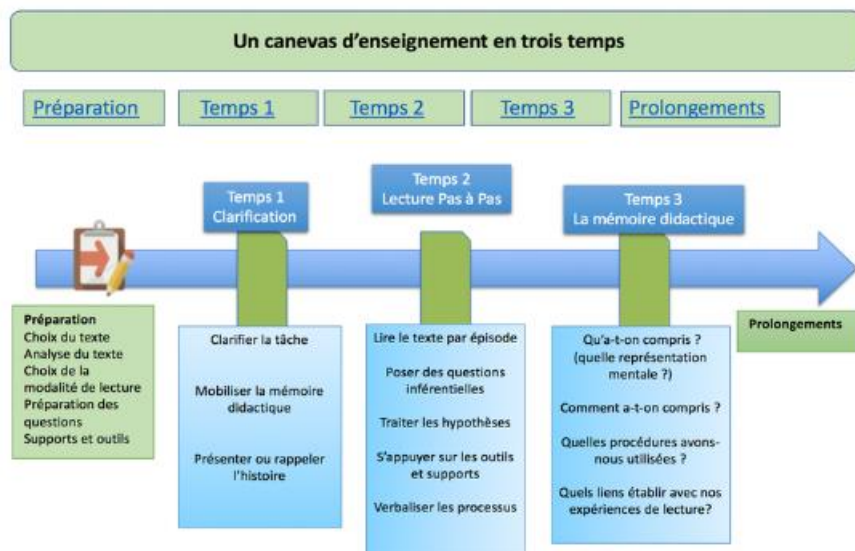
Un canevas d'enseignement en trois temps

Préparation
Temps 1
Temps 2
Temps 3
Prolongements

Temps 1
Clarification

Temps 2
Lecture Pas à Pas

Temps 3
La mémoire didactique

Préparation
Choix du texte
Analyse du texte
Choix de la modalité de lecture
Préparation des questions
Supports et outils

Clarifier la tâche

Mobiliser la mémoire didactique

Présenter ou rappeler l'histoire

Lire le texte par épisode

Poser des questions inférentielles

Traiter les hypothèses

S'appuyer sur les outils et supports

Verbaliser les processus

Qu'a-t-on compris ? (quelle représentation mentale ?)

Comment a-t-on compris ?

Quelles procédures avons-nous utilisées ?

Quels liens établir avec nos expériences de lecture?

Prolongements